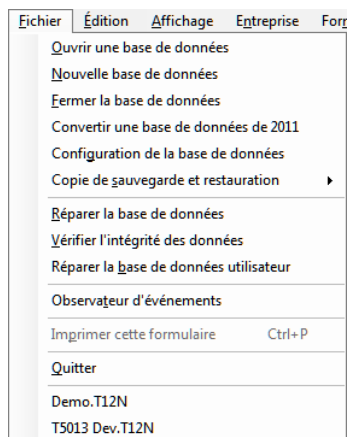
Fichier Édition Affichage Entreprise For

Ouvrir une base de données
Nouvelle base de données
Fermer la base de données
Convertir une base de données de 2011
Configuration de la base de données
Copie de sauvegarde et restauration

Réparer la base de données
Vérifier l'intégrité des données
Réparer la base de données utilisateur

Observateur d'événements

Imprimer cette formulaire Ctrl+P

Quitter

Demo.T12N
T5013 Dev.T12N